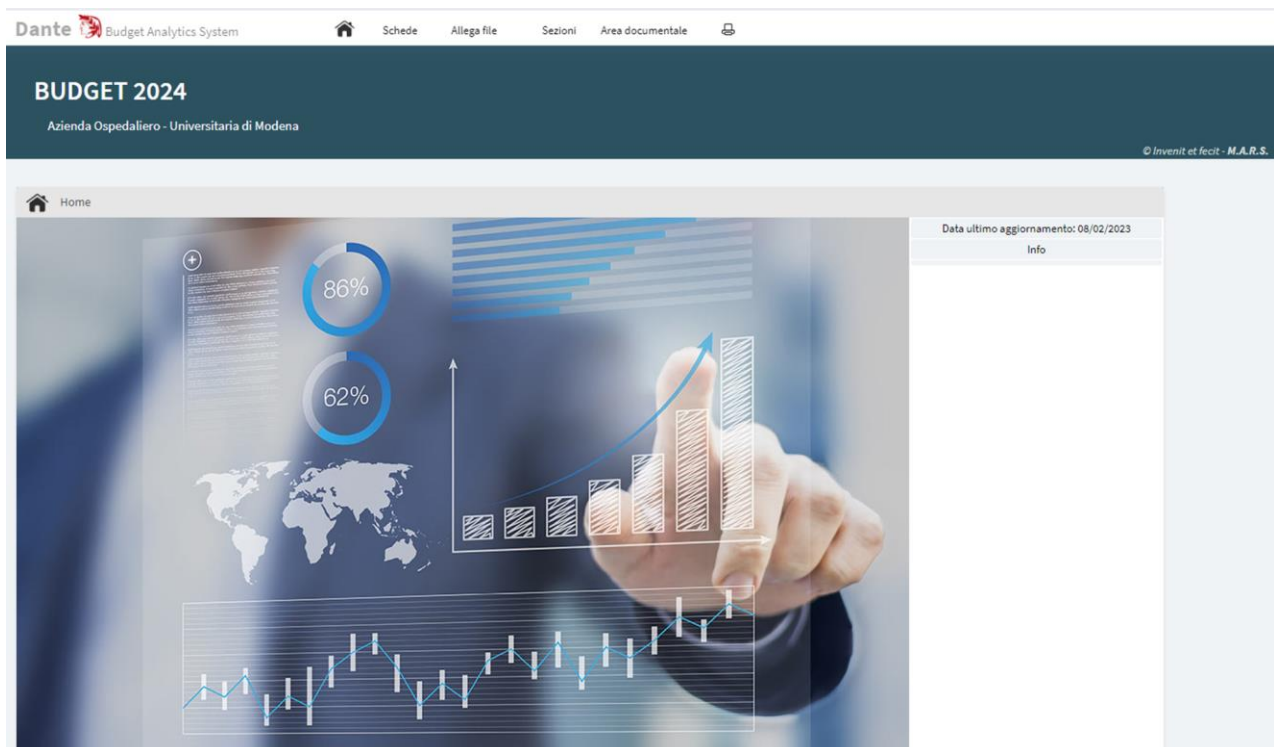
Dante Budget Analytics System

Schede Allega file Sezioni Area documentale

BUDGET 2024

Azienda Ospedaliero - Universitaria di Modena

© Invenit et fecit - M.A.R.S.

Home

Data ultimo aggiornamento: 08/02/2023

Info

86%

62%